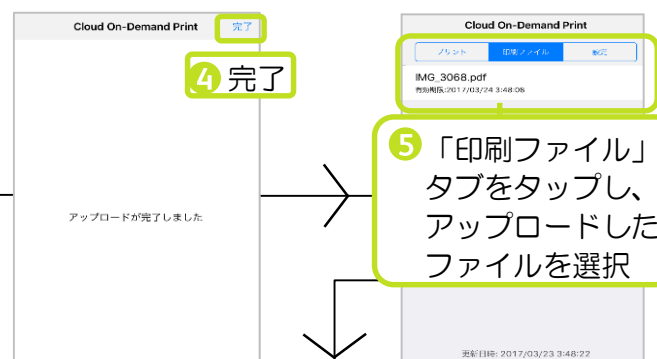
Cloud On-Demand Print 完了

4 完了

アップロードが完了しました

Cloud On-Demand Print

プリント 印刷ファイル 設定

IMG_3068.pdf
有効期限:2017/03/24 3:48:06

5 「印刷ファイル」タブをタップし、アップロードしたファイルを選択

更新日時: 2017/03/23 3:48:22